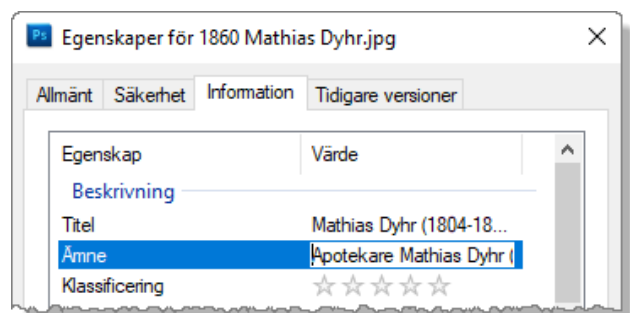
Ps Egenskaper för 1860 Mathias Dyhr.jpg

Allmänt | Säkerhet | Information | Tidigare versioner

| Egenskap | Värde |
|---|---|
| Beskrivning | |
| Titel | Mathias Dyhr (1804-18... |
| Ämne | Apotekare Mathias Dyhr ( |
| Klassificering | ☆☆☆☆☆ |